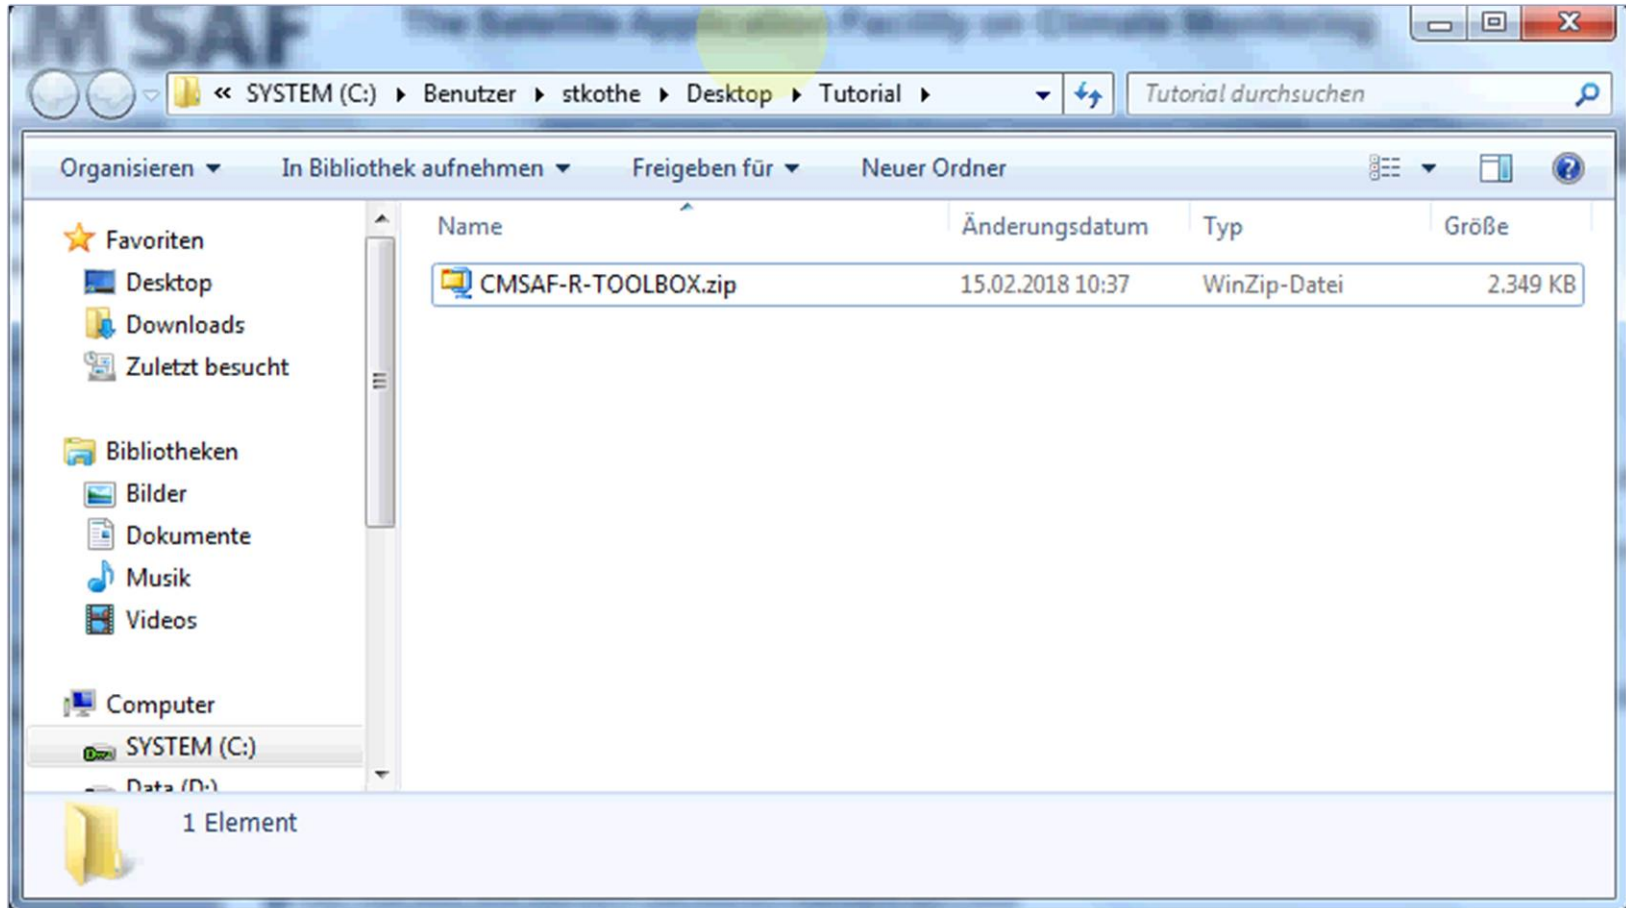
M SAF The Satellite Application Facility on Climate Monitoring

« SYSTEM (C:) ▸ Benutzer ▸ stkothe ▸ Desktop ▸ Tutorial ▸

Tutorial durchsuchen

Organisieren ▾ In Bibliothek aufnehmen ▾ Freigeben für ▾ Neuer Ordner

Favoriten
Desktop
Downloads
Zuletzt besucht

Bibliotheken
Bilder
Dokumente
Musik
Videos

Computer
SYSTEM (C:)
Data (D:)

| Name | Änderungsdatum | Typ | Größe |
|---|---|---|---|
| CMSAF-R-TOOLBOX.zip | 15.02.2018 10:37 | WinZip-Datei | 2.349 KB |

1 Element